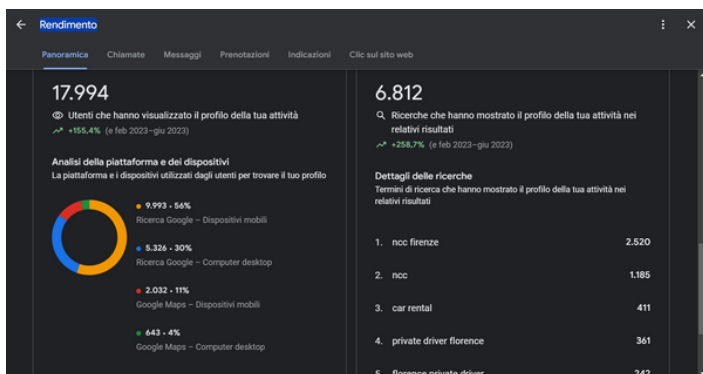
Rendimento

Panoramica Chiamate Messaggi Prenotazioni Indicazioni Clic sul sito web

17.994

Utenti che hanno visualizzato il profilo della tua attività

+155,4% (e feb 2023–giu 2023)

Analisi della piattaforma e dei dispositivi

La piattaforma e i dispositivi utilizzati dagli utenti per trovare il tuo profilo

9.993 · 56%
Ricerca Google – Dispositivi mobili

5.326 · 30%
Ricerca Google – Computer desktop

2.032 · 11%
Google Maps – Dispositivi mobili

643 · 4%
Google Maps – Computer desktop

6.812

Ricerche che hanno mostrato il profilo della tua attività nei relativi risultati

+258,7% (e feb 2023–giu 2023)

Dettagli delle ricerche

Termini di ricerca che hanno mostrato il profilo della tua attività nei relativi risultati

| | | |
|---|---|---|
| 1. | ncc firenze | 2.520 |
| 2. | ncc | 1.185 |
| 3. | car rental | 411 |
| 4. | private driver florence | 361 |
| 5. | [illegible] | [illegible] |